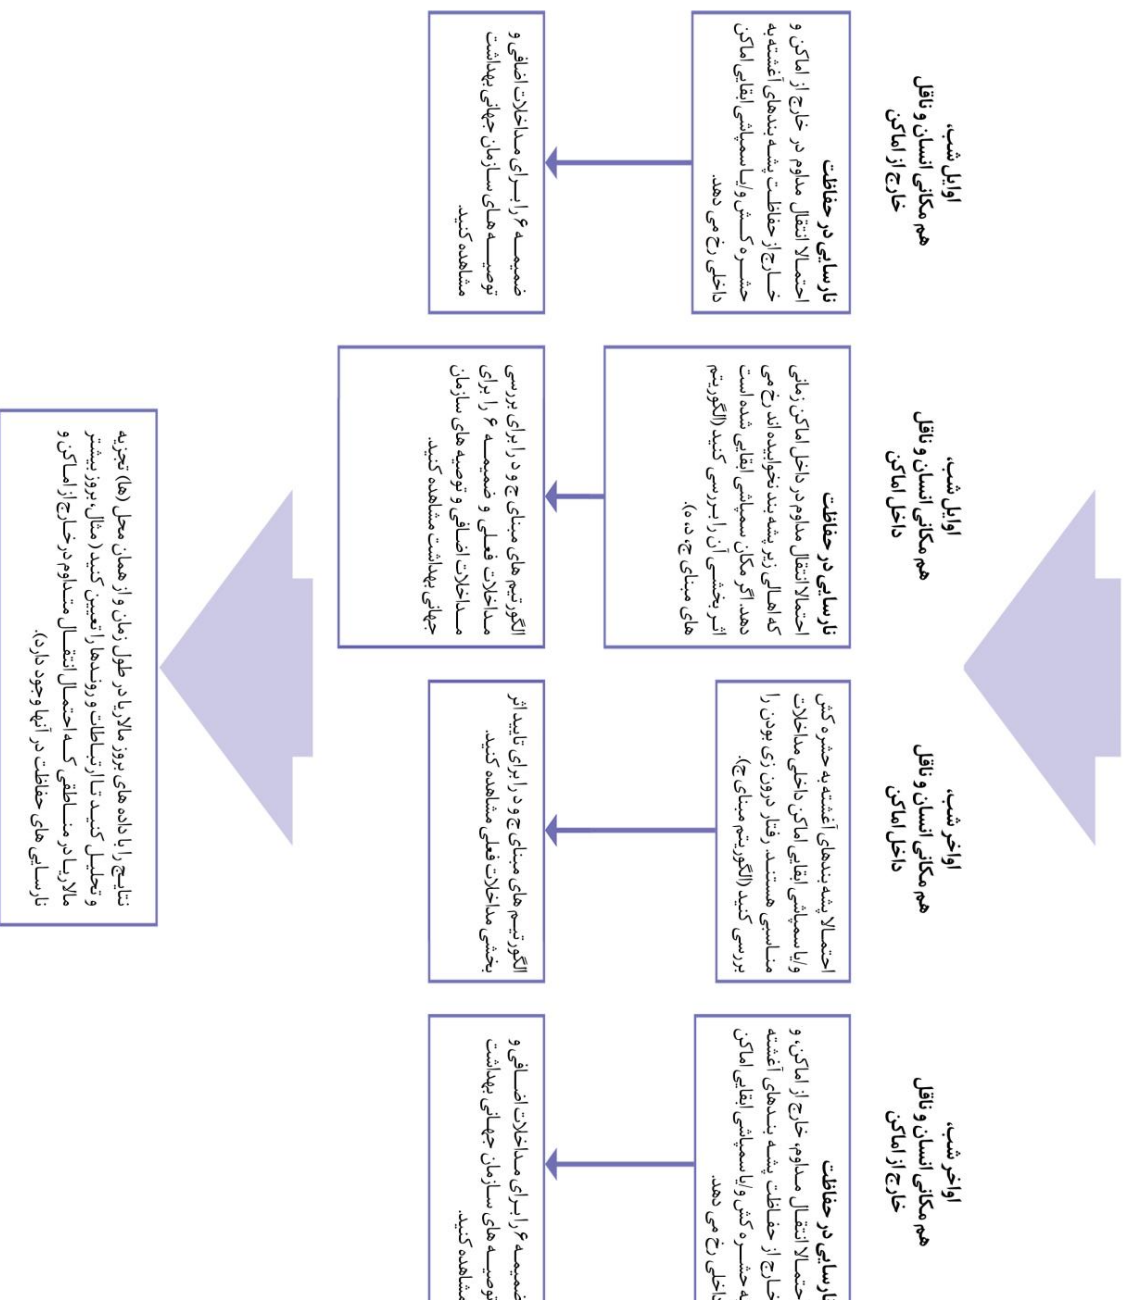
اوایل شب،
هم مکانی انسان و ناقل
خارج از اماکن

نارسایی در حفاظت
احتمالا انتقال مداوم در خارج از اماکن و خارج از حفاظت پشه بندهای آغشته به حشره کش و/یا سمپاشی ابقایی اماکن داخلی رخ می دهد.

ضمیمه ۶ را برای مداخلات اضافی و توصیه های سازمان جهانی بهداشت مشاهده کنید.

اوایل شب،
هم مکانی انسان و ناقل
داخل اماکن

نارسایی در حفاظت
احتمالا انتقال مداوم در داخل اماکن زمانی که اهالی زیر پشه بند نخوابیده اند رخ می دهد. اگر مکان سمپاشی ابقایی شده است، اثربخشی آن را بررسی کنید (الگوریتم های مبنای ج، د، ه).

الگوریتم های مبنای ج و د را برای بررسی مداخلات فعلی و ضمیمه ۶ را برای مداخلات اضافی و توصیه های سازمان جهانی بهداشت مشاهده کنید.

اواخر شب،
هم مکانی انسان و ناقل
داخل اماکن

احتمالا پشه بندهای آغشته به حشره کش و/یا سمپاشی ابقایی اماکن داخلی مداخلات مناسبی هستند. فقدان درون زی بودن را بررسی کنید (الگوریتم مبنای ج).

الگوریتم های مبنای ج و د را برای تایید اثربخشی مداخلات فعلی مشاهده کنید.

اواخر شب،
هم مکانی انسان و ناقل
خارج از اماکن

نارسایی در حفاظت
احتمالا انتقال مداوم، خارج از اماکن، و خارج از حفاظت پشه بندهای آغشته به حشره کش و/یا سمپاشی ابقایی اماکن داخلی رخ می دهد.

ضمیمه ۶ را برای مداخلات اضافی و توصیه های سازمان جهانی بهداشت مشاهده کنید.

نتایج را با داده های بروز مالاریا در طول زمان و از همان محل (ها) تجزیه و تحلیل کنید تا ارتباطات و روندها را تعیین کنید (مثال، بروز بیشتر مالاریا در مناطقی که احتمال انتقال مداوم در خارج از اماکن و نارسایی های حفاظت در آنها وجود دارد).